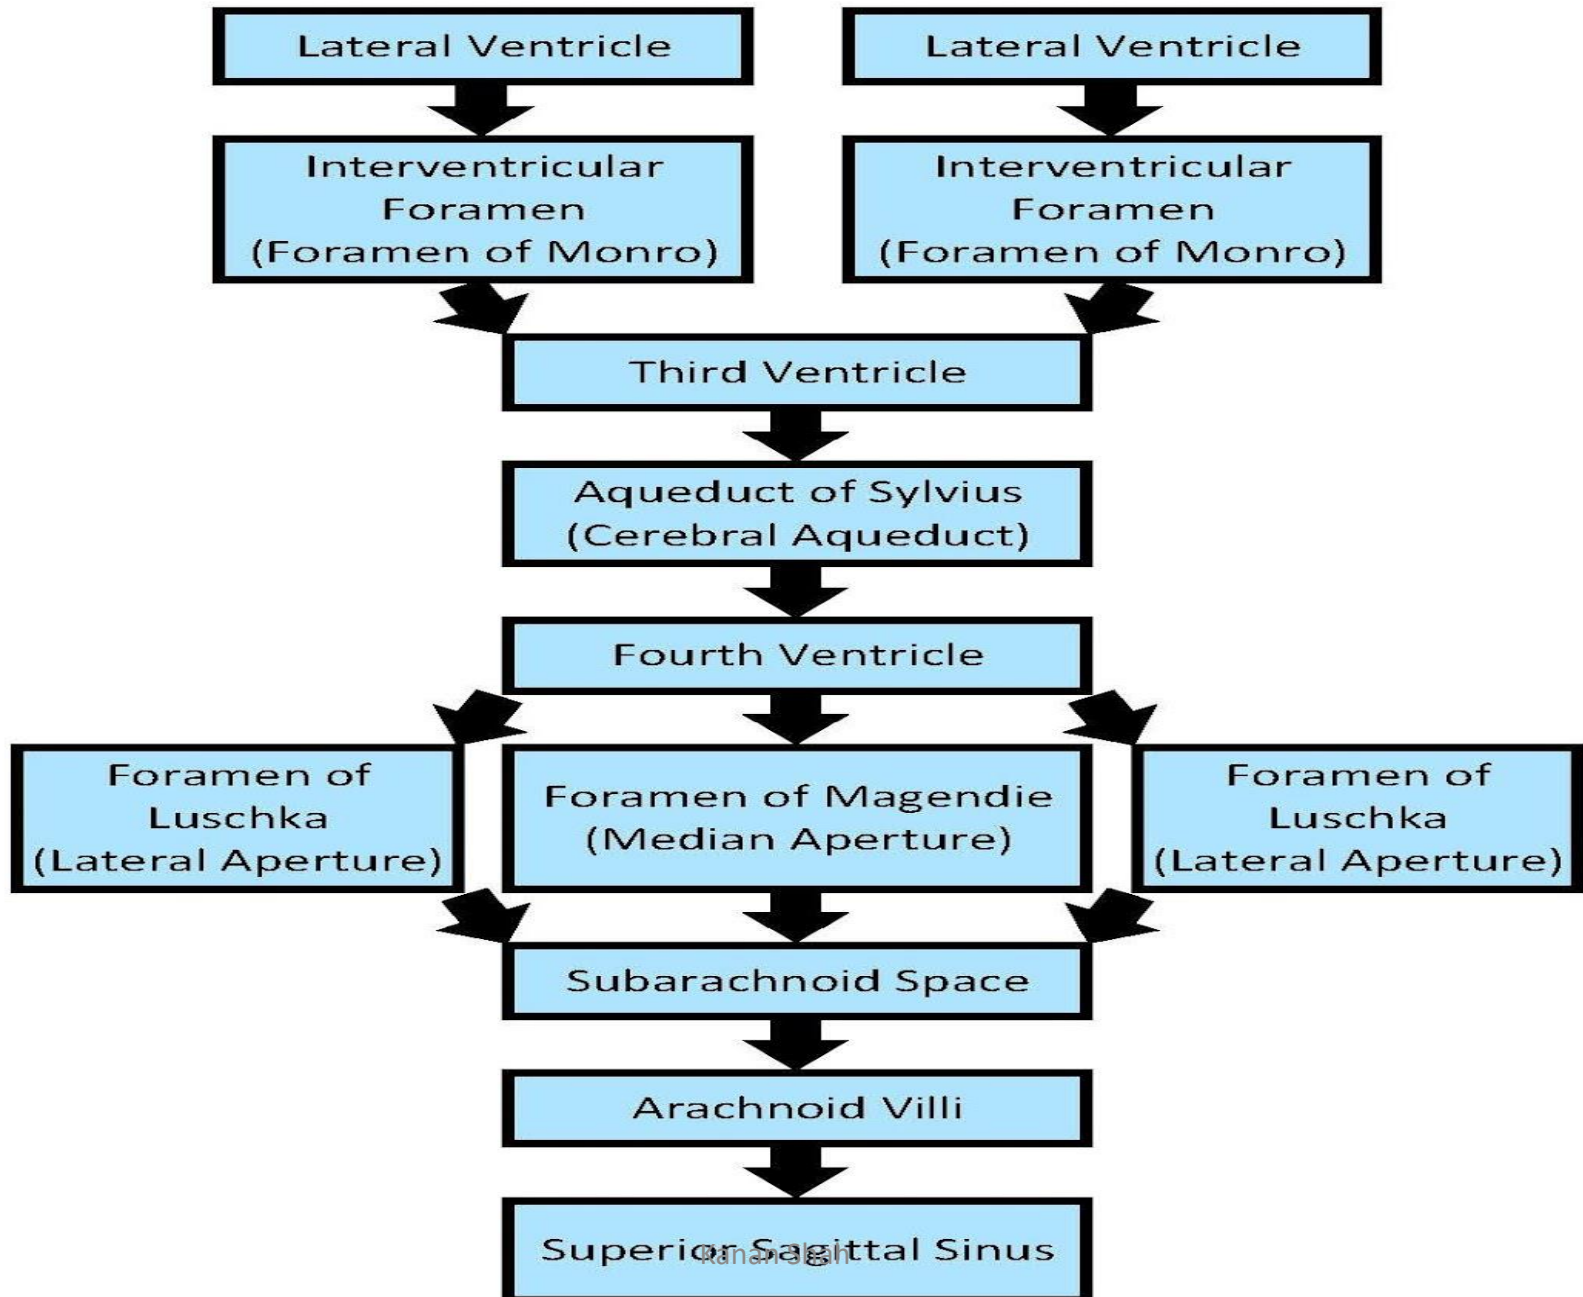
Lateral Ventricle

Lateral Ventricle

Interventricular Foramen (Foramen of Monro)

Interventricular Foramen (Foramen of Monro)

Third Ventricle

Aqueduct of Sylvius (Cerebral Aqueduct)

Fourth Ventricle

Foramen of Luschka (Lateral Aperture)

Foramen of Magendie (Median Aperture)

Foramen of Luschka (Lateral Aperture)

Subarachnoid Space

Arachnoid Villi

Superior Sagittal Sinus

Ranan Alghi